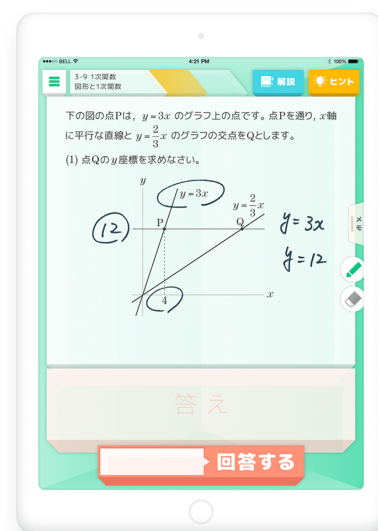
BELL 4:21 PM 100%

3-9 1次関数
図形と1次関数

解説

ヒント

下の図の点Pは，$y=3x$ のグラフ上の点です。点Pを通り，$x$軸に平行な直線と $y=\frac{2}{3}x$ のグラフの交点をQとします。

(1) 点Qの$y$座標を求めなさい。

$y$

$y=3x$

$y=\frac{2}{3}x$

P

Q

12

$y=3x$

$y=12$

O

4

$x$

メモ

答え

回答する